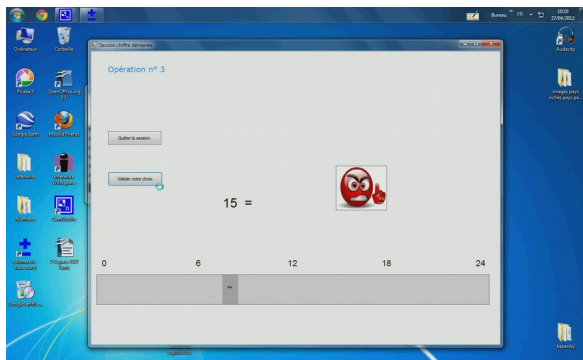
Ordinateur
Corbeille
Picasa 3
OpenOffice.org 3.3
Google Earth
Mozilla Firefox
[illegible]
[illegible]
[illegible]
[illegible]
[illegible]
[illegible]
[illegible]

Session chiffre dizaines

Opération n° 3

Quitter la session

Valider votre choix

15 =

0
6
12
18
24

Bureau
FR
10:10
27/04/2012
Audacity
images pays riches pays pa...
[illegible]